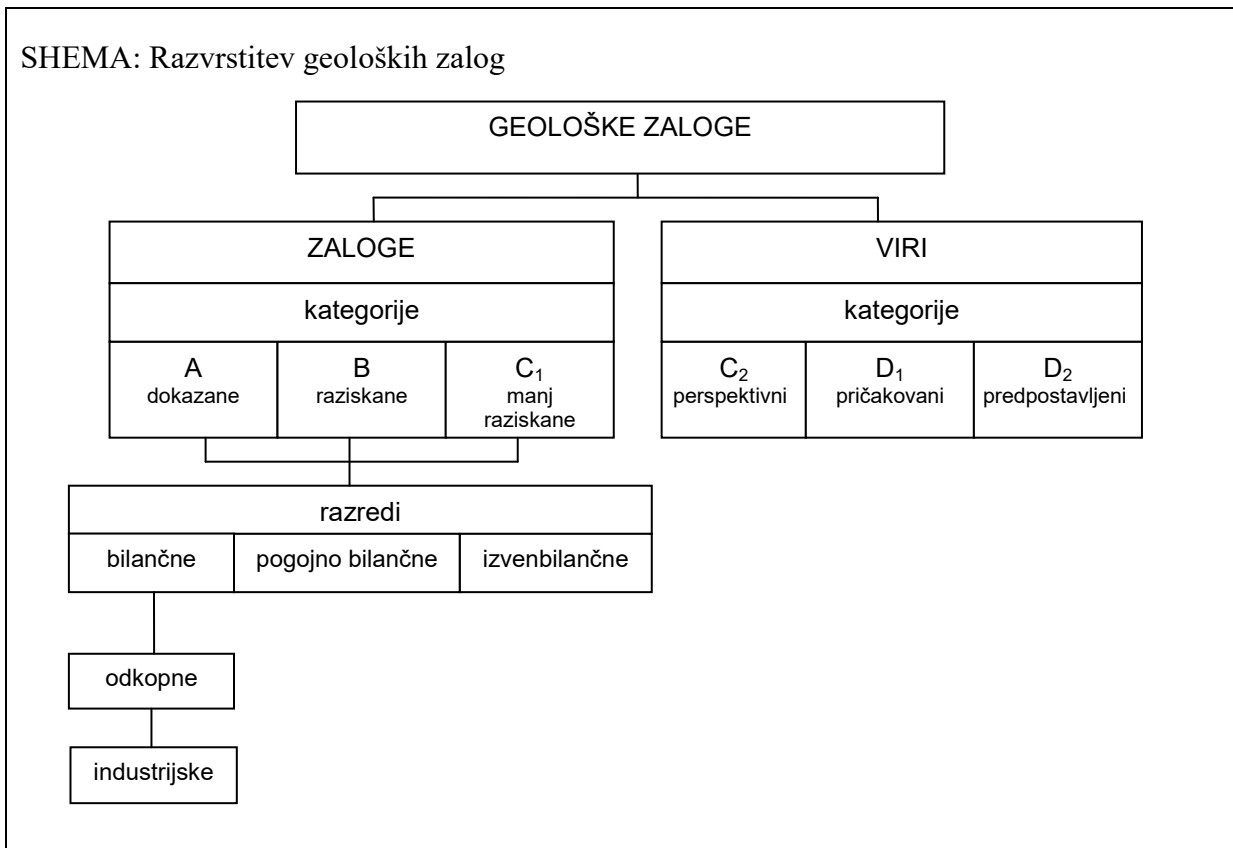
SHEMA: Razvrstitev geoloških zalog

GEOLOŠKE ZALOGE

ZALOGE

kategorije

A dokazane

B raziskane

$C_1$ manj raziskane

VIRI

kategorije

$C_2$ perspektivni

$D_1$ pričakovani

$D_2$ predpostavljeni

razredi

bilančne

pogojno bilančne

izvenbilančne

odkopne

industrijske